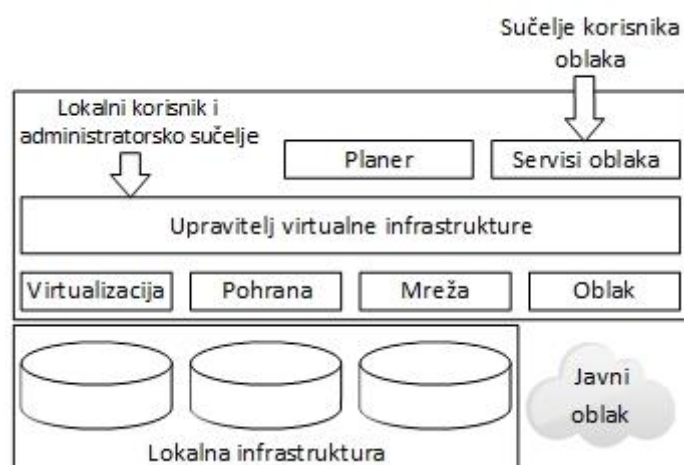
Sučelje korisnika oblaka

Lokalni korisnik i administratorsko sučelje

Planer

Servisi oblaka

Upravitelj virtualne infrastrukture

Virtualizacija

Pohrana

Mreža

Oblak

Javni oblak

Lokalna infrastruktura